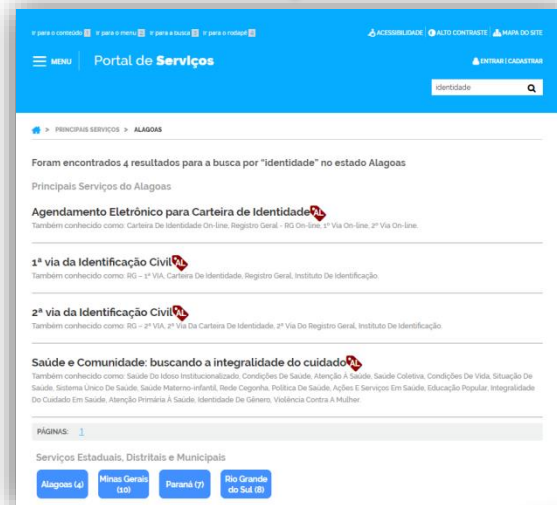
Ir para o conteúdo 1 Ir para o menu 2 Ir para a busca 3 Ir para o rodapé 4

ACESSIBILIDADE | ALTO CONTRASTE | MAPA DO SITE

MENU Portal de Serviços

ENTRAR | CADASTRAR

identidade

> PRINCIPAIS SERVIÇOS > ALAGOAS

Foram encontrados 4 resultados para a busca por "identidade" no estado Alagoas

Principais Serviços do Alagoas

Agendamento Eletrônico para Carteira de Identidade AL
Também conhecido como: Carteira De Identidade On-line, Registro Geral - RG On-line, 1ª Via On-line, 2ª Via On-line.

1ª via da Identificação Civil AL
Também conhecido como: RG – 1ª VIA, Carteira De Identidade, Registro Geral, Instituto De Identificação.

2ª via da Identificação Civil AL
Também conhecido como: RG – 2ª VIA, 2ª Via Da Carteira De Identidade, 2ª Via Do Registro Geral, Instituto De Identificação.

Saúde e Comunidade: buscando a integralidade do cuidado AL
Também conhecido como: Saúde Do Idoso Institucionalizado, Condições De Saúde, Atenção À Saúde, Saúde Coletiva, Condições De Vida, Situação De Saúde, Sistema Único De Saúde, Saúde Materno-infantil, Rede Cegonha, Política De Saúde, Ações E Serviços Em Saúde, Educação Popular, Integralidade Do Cuidado Em Saúde, Atenção Primária À Saúde, Identidade De Gênero, Violência Contra A Mulher.

PÁGINAS: 1

Serviços Estaduais, Distritais e Municipais

Alagoas (4) | Minas Gerais (10) | Paraná (7) | Rio Grande do Sul (8)